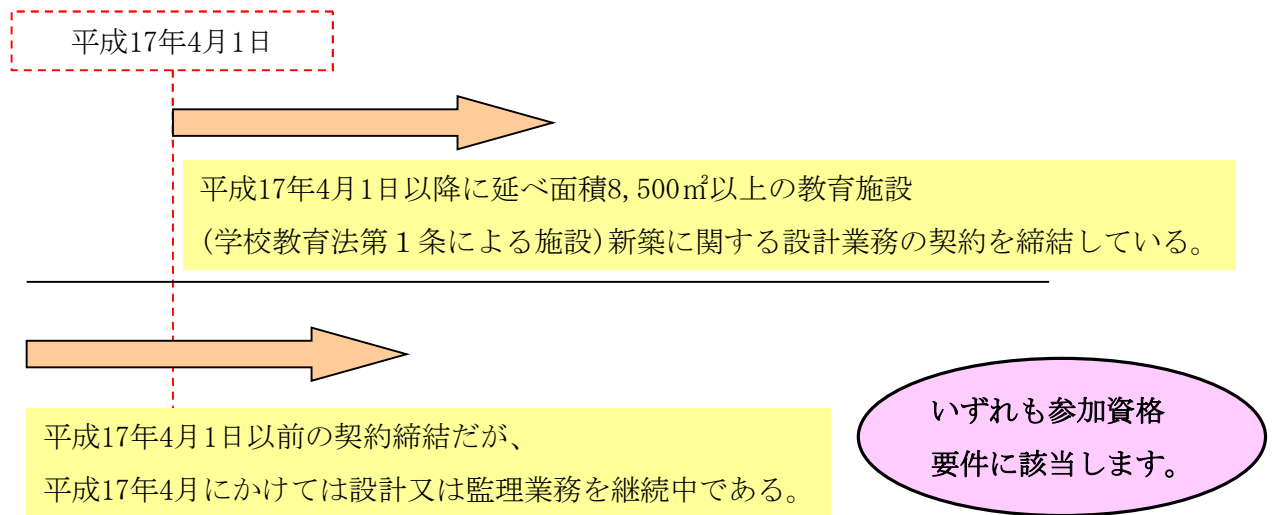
平成17年4月1日

平成17年4月1日以降に延べ面積8,500㎡以上の教育施設
(学校教育法第１条による施設)新築に関する設計業務の契約を締結している。

平成17年4月1日以前の契約締結だが、
平成17年4月にかけては設計又は監理業務を継続中である。

いずれも参加資格
要件に該当します。